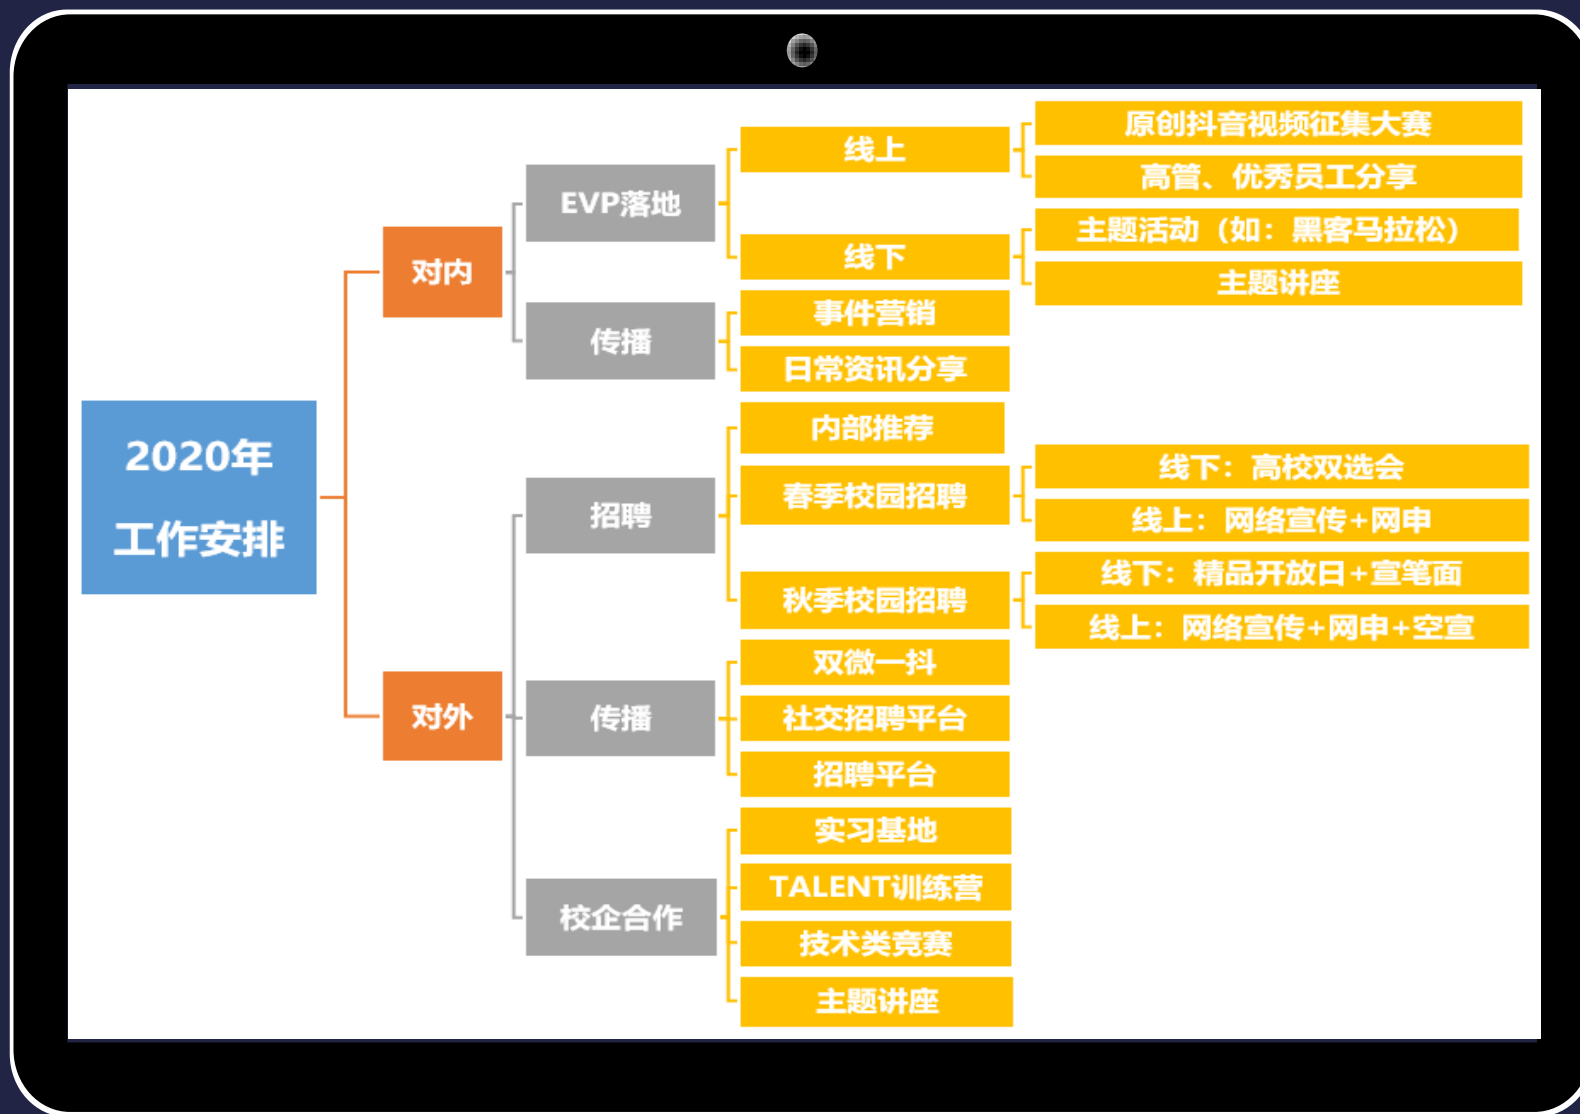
2020年
工作安排

对内

EVP落地

线上

原创抖音视频征集大赛

高管、优秀员工分享

线下

主题活动（如：黑客马拉松）

主题讲座

传播

事件营销

日常资讯分享

对外

招聘

内部推荐

春季校园招聘

线下：高校双选会

线上：网络宣传+网申

秋季校园招聘

线下：精品开放日+宣笔面

线上：网络宣传+网申+空宣

传播

双微一抖

社交招聘平台

招聘平台

校企合作

实习基地

TALENT训练营

技术类竞赛

主题讲座